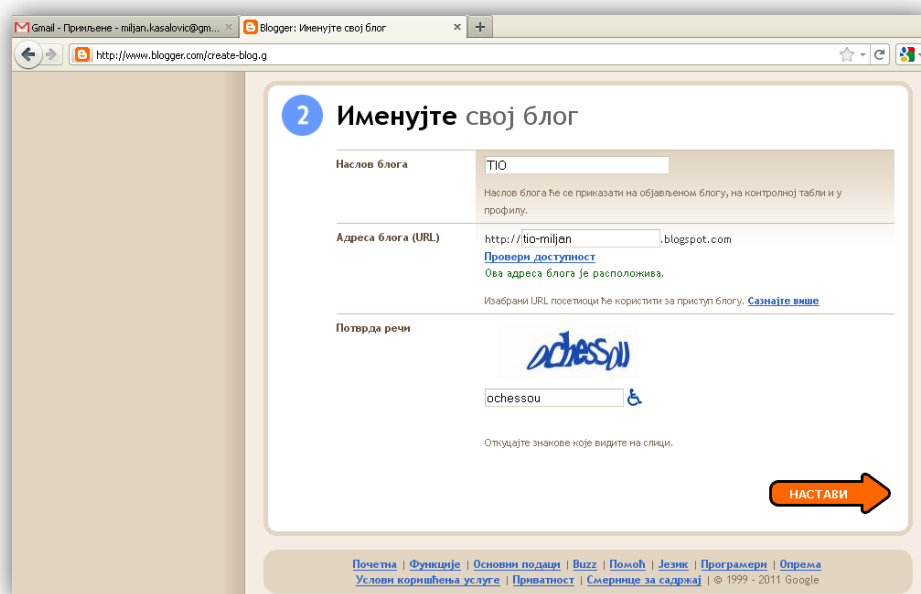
Gmail - Примљене - miljan.kasalovic@gm...
Blogger: Именујте свој блог
+
http://www.blogger.com/create-blog.g

2 Именујте свој блог

Наслов блога
TIO
Наслов блога ће се приказати на објављеном блогу, на контролној табли и у профилу.

Адреса блога (URL)
http:// tio-miljan .blogspot.com
Провери доступност
Ова адреса блога је расположива.

Изабрани URL посетиоци ће користити за приступ блогу. Сазнајте више

Потврда речи
ochessou
ochessou

Откуцајте знакове које видите на слици.

НАСТАВИ

Почетна | Функције | Основни подаци | Buzz | Помоћ | Језик | Програмери | Опрема
Услови коришћења услуге | Приватност | Смернице за садржај | © 1999 - 2011 Google